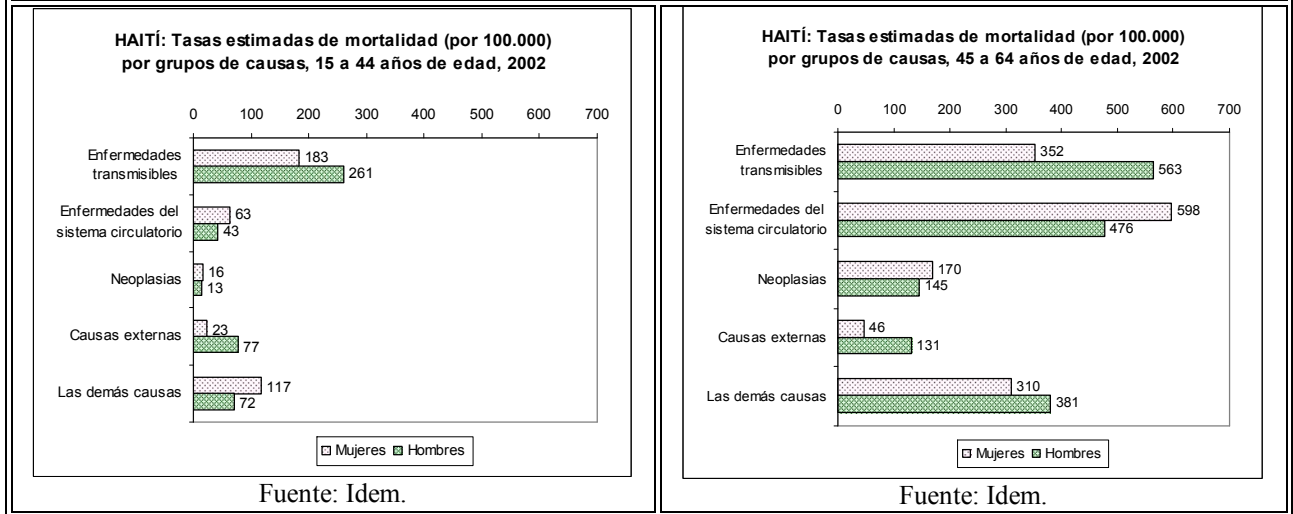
HAITÍ: Tasas estimadas de mortalidad (por 100.000) por grupos de causas, 15 a 44 años de edad, 2002

0 100 200 300 400 500 600 700

Enfermedades transmisibles 183 261

Enfermedades del sistema circulatorio 63 43

Neoplasias 16 13

Causas externas 23 77

Las demás causas 117 72

Mujeres Hombres

Fuente: Idem.

HAITÍ: Tasas estimadas de mortalidad (por 100.000) por grupos de causas, 45 a 64 años de edad, 2002

0 100 200 300 400 500 600 700

Enfermedades transmisibles 352 563

Enfermedades del sistema circulatorio 598 476

Neoplasias 170 145

Causas externas 46 131

Las demás causas 310 381

Mujeres Hombres

Fuente: Idem.